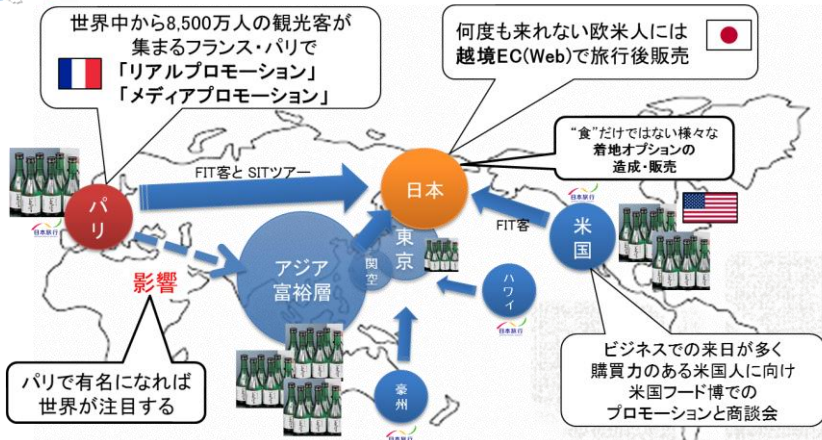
世界中から8,500万人の観光客が集まるフランス・パリで
「リアルプロモーション」
「メディアプロモーション」

何度も来れない欧米人には
越境EC(Web)で旅行後販売

"食"だけではない様々な
着地オプションの
造成・販売

FIT客と SITツアー

パリ

日本

FIT客

米国

東京

関空

アジア
富裕層

ハワイ

影響

豪州

パリで有名になれば
世界が注目する

ビジネスでの来日が多く
購買力のある米国人に向け
米国フード博での
プロモーションと商談会

日本旅行